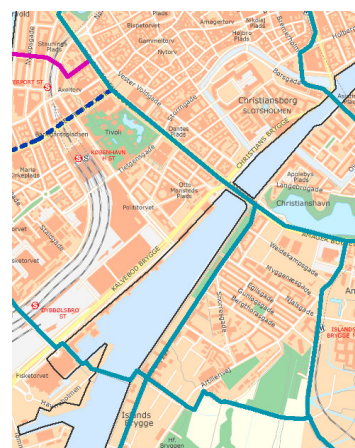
Frederiksholms Kanal
Amagertorv
Nikolaj Plads
Holmens Kanal
Gammeltorv
Nytorv
Højbro Plads
Skindergade
Strøget
Vester Voldgade
Axeltorv
Tivoli
KØBENHAVN H ST
Vesterbrogade
Dantes Plads
Christiansborg SLOTSHOLMEN
Bernstorffsgade
CHRISTIANS BRYGGE
Otto Mønsteds Plads
Asiatisk Plads
Christianshavn
Polititorvet
Ingerslevsgade
KALVEBOD BRYGGE
Weidekampsgade
Nyggegade
Njalsgade
DYBBØLSBRO ST
Fisketorvet
Artillerivej
Islands Brygge
ISLANDS BRYGGE